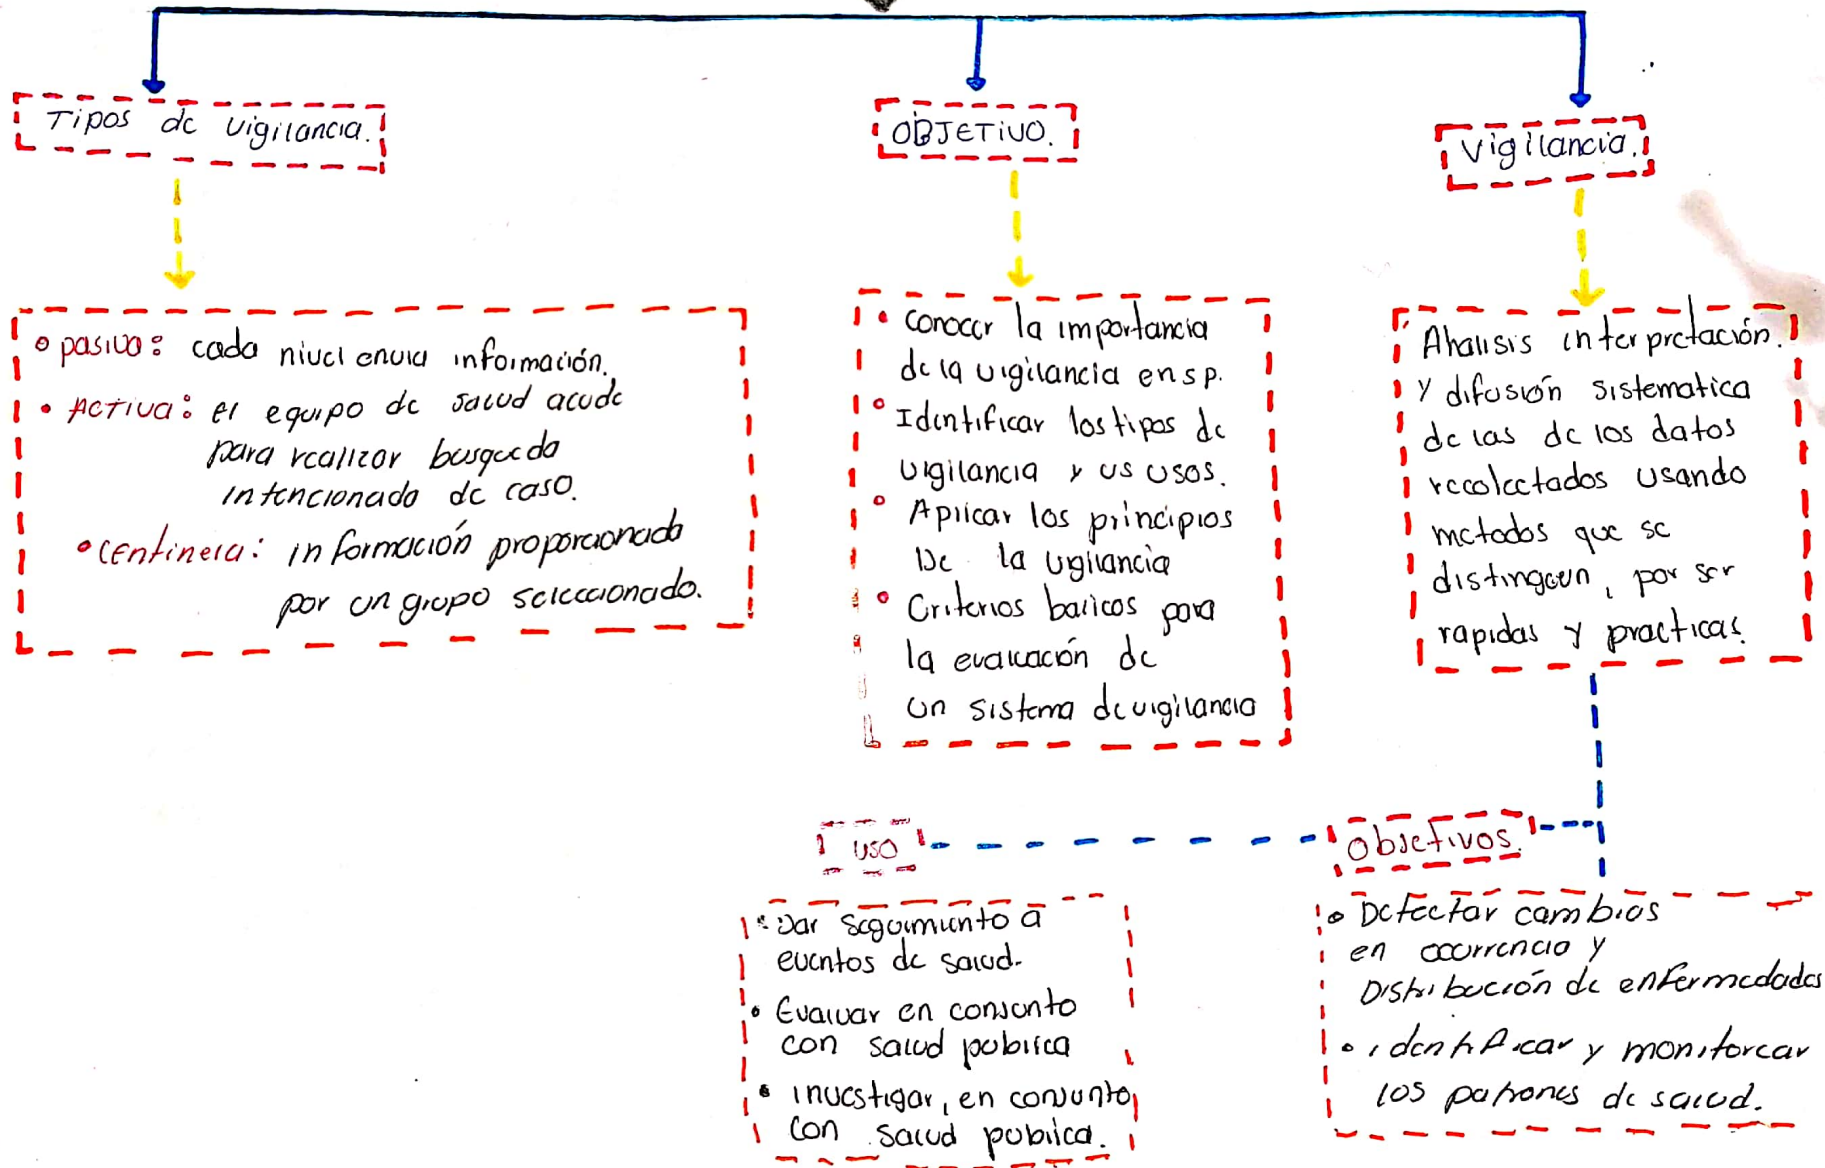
Tipos de vigilancia.

OBJETIVO.

Vigilancia.

• pasivo: cada nivel envia información.
• Activa: el equipo de salud acude para realizar busqueda intencionada de caso.
• centinela: información proporcionada por un grupo seleccionado.

• Conocer la importancia de la vigilancia en s.p.
• Identificar los tipos de vigilancia y us usos.
• Aplicar los principios De la vigilancia
• Criterios basicos para la evaluación de un sistema de vigilancia

Analisis interpretación. Y difusión sistematica de las de los datos recolectados usando metodos que se distinguen, por ser rapidas y practicas.

Uso

Objetivos.

• Dar seguimiento a eventos de salud.
• Evaluar en conjunto con salud publica
• investigar, en conjunto con salud publica.

• Detectar cambios en ocurrencia y Distribución de enfermedades
• identificar y monitorear los patrones de salud.